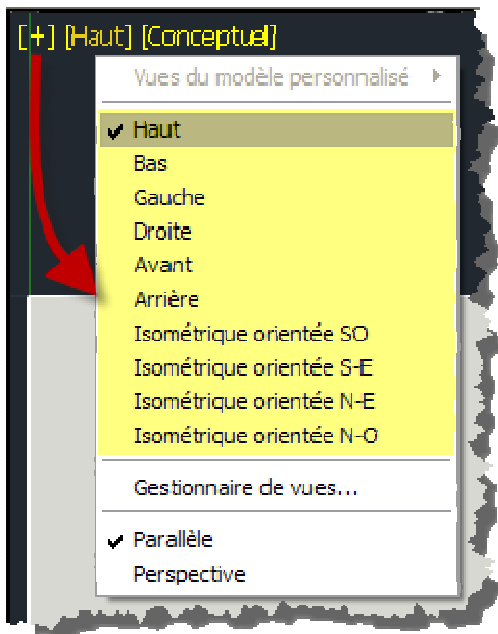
[+] [Haut] [Conceptuel]

Vues du modèle personnalisé

✔ Haut
Bas
Gauche
Droite
Avant
Arrière
Isométrique orientée SO
Isométrique orientée S-E
Isométrique orientée N-E
Isométrique orientée N-O

Gestionnaire de vues...

✔ Parallèle
Perspective